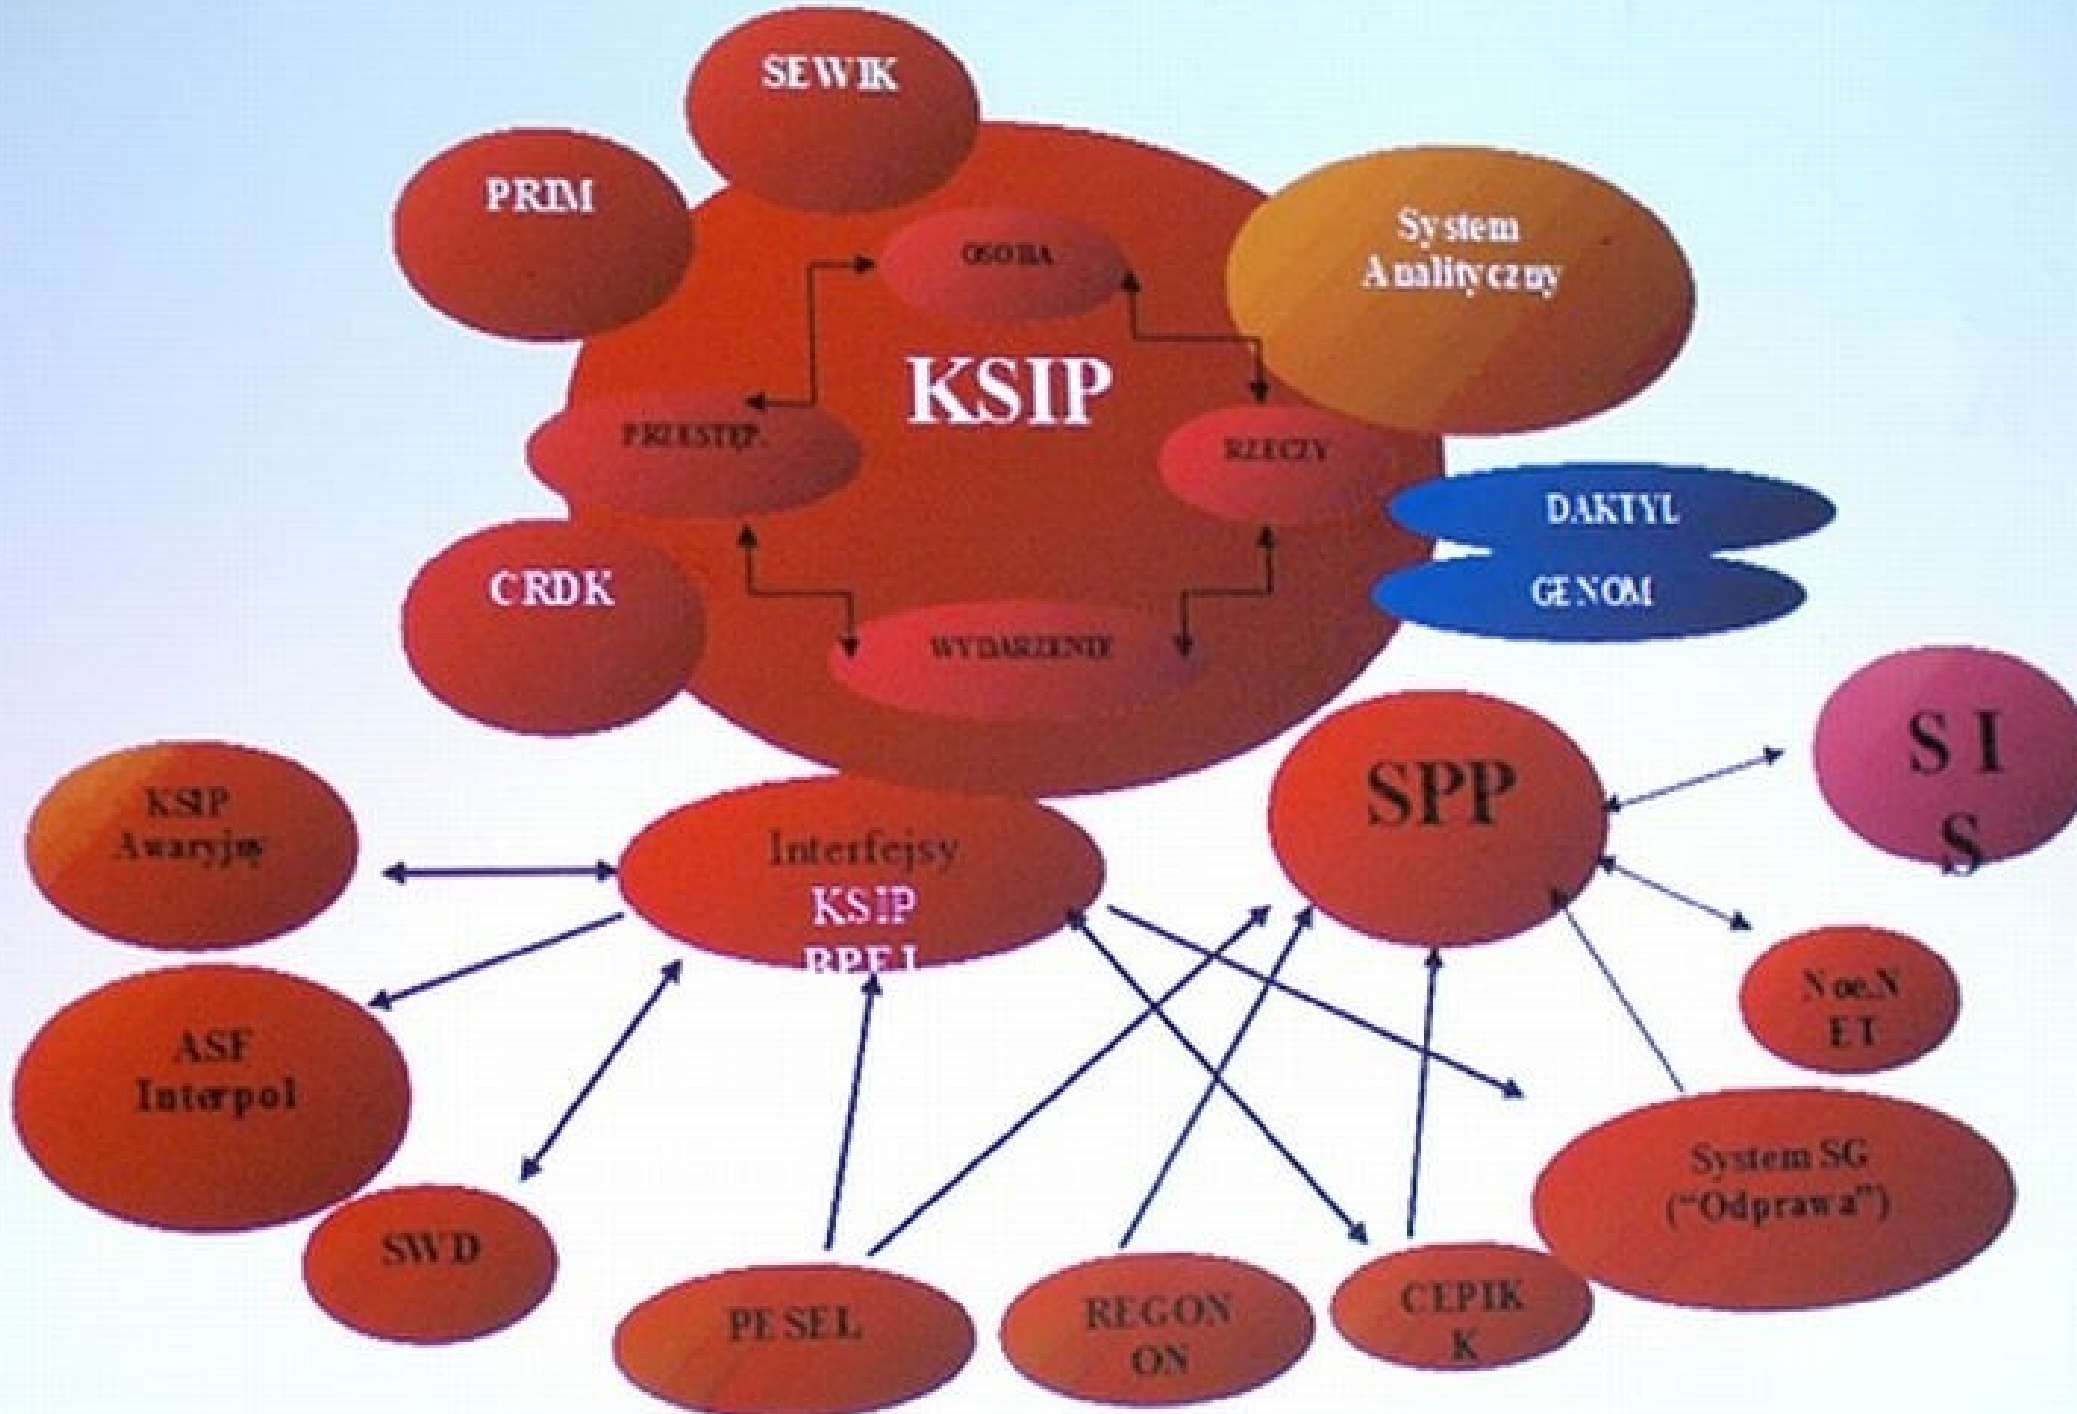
SEWIK

PRIM

System Analityczny

OSOBA

KSIP

PRZESTĘP.

RZECZY

DAKTYL

GENOM

CRDK

WYDARZENIE

SIS

SPP

KSIP Awaryjny

Interfejsy KSIP BPEI

NoeNET

ASF Interpol

System SG ("Odprawa")

SWD

PESEL

REGON

CEPIK